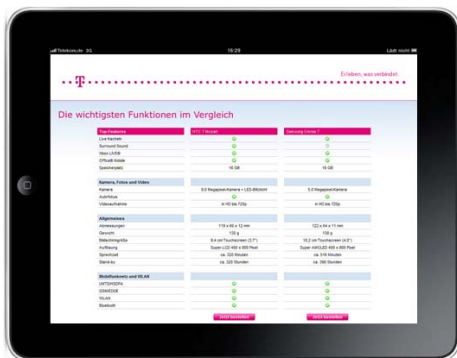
Telekom.de 3G 15:29 Lädt nicht

T

Erleben, was verbindet.

Die wichtigsten Funktionen im Vergleich

| Top-Features | HTC 7 Mozart | Samsung Omnia 7 |
|---|---|---|
| Live Kacheln | | |
| Surround Sound | | |
| Xbox LIVE® | | |
| Office® Mobile | | |
| Speicherplatz | 16 GB | 16 GB |

| Kamera, Fotos und Video | | |
|---|---|---|
| Kamera | 8,0 Megapixel-Kamera + LED-Blitzlicht | 5,0 Megapixel-Kamera |
| Autofokus | | |
| Videoaufnahme | in HD bis 720p | in HD bis 720p |

| Allgemeines | | |
|---|---|---|
| Abmessungen | 119 x 60 x 12 mm | 122,4 x 64 x 11 mm |
| Gewicht | 130 g | 138 g |
| Bildschirmgröße | 9,4 cm Touchscreen (3,7") | 10,2 cm Touchscreen (4,0") |
| Auflösung | Super-LCD 480 x 800 Pixel | Super AMOLED 480 x 800 Pixel |
| Sprechzeit | ca. 320 Minuten | ca. 510 Minuten |
| Stand-by | ca. 320 Stunden | ca. 390 Stunden |

| Mobilfunknetz und WLAN | | |
|---|---|---|
| UMTS/HSDPA | | |
| GSM/EDGE | | |
| WLAN | | |
| Bluetooth | | |

Jetzt bestellen Jetzt bestellen